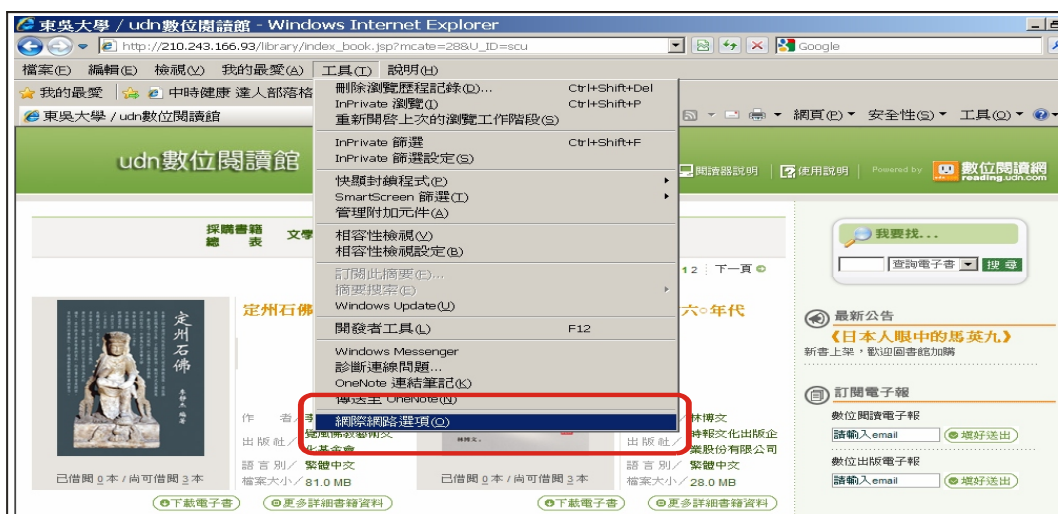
東吳大學 / udn數位閱讀館 - Windows Internet Explorer

http://210.243.166.93/library/index_book.jsp?mcate=28&U_ID=scu

Google

檔案(F) 編輯(E) 檢視(V) 我的最愛(A) 工具(T) 說明(H)

我的最愛 中時健康 達人部落格

東吳大學 / udn數位閱讀館

網頁(P) 安全性(S) 工具(O)

刪除瀏覽歷程記錄(D)... Ctrl+Shift+Del
InPrivate 瀏覽(I) Ctrl+Shift+P
重新開啟上次的瀏覽工作階段(S)
InPrivate 篩選 Ctrl+Shift+F
InPrivate 篩選設定(S)
快顯封鎖程式(P)
SmartScreen 篩選(T)
管理附加元件(A)
相容性檢視(V)
相容性檢視設定(B)
訂閱此摘要(E)...
摘要探索(E)
Windows Update(U)
開發者工具(L) F12
Windows Messenger
診斷連線問題...
OneNote 連結筆記(K)
傳送至 OneNote(N)
網際網路選項(O)

udn數位閱讀館

閱讀器說明 | 使用說明 Powered by 數位閱讀網 reading.udn.com

採購書籍總表 文學

12 下一頁

我要找...

查詢電子書 搜尋

定州石佛

定州石佛

六○年代

最新公告

《日本人眼中的馬英九》

新書上架，歡迎圖書館加購

訂閱電子報

數位閱讀電子報

請輸入email 填好送出

數位出版電子報

請輸入email 填好送出

作 者

出版社／ 覺風佛教藝術文化基金會

語言別／ 繁體中文

檔案大小／ 81.0 MB

已借閱 0 本 / 尚可借閱 3 本

林博文

出版社／ 時報文化出版企業股份有限公司

語言別／ 繁體中文

檔案大小／ 28.0 MB

已借閱 0 本 / 尚可借閱 3 本

下載電子書 更多詳細書籍資料

下載電子書 更多詳細書籍資料